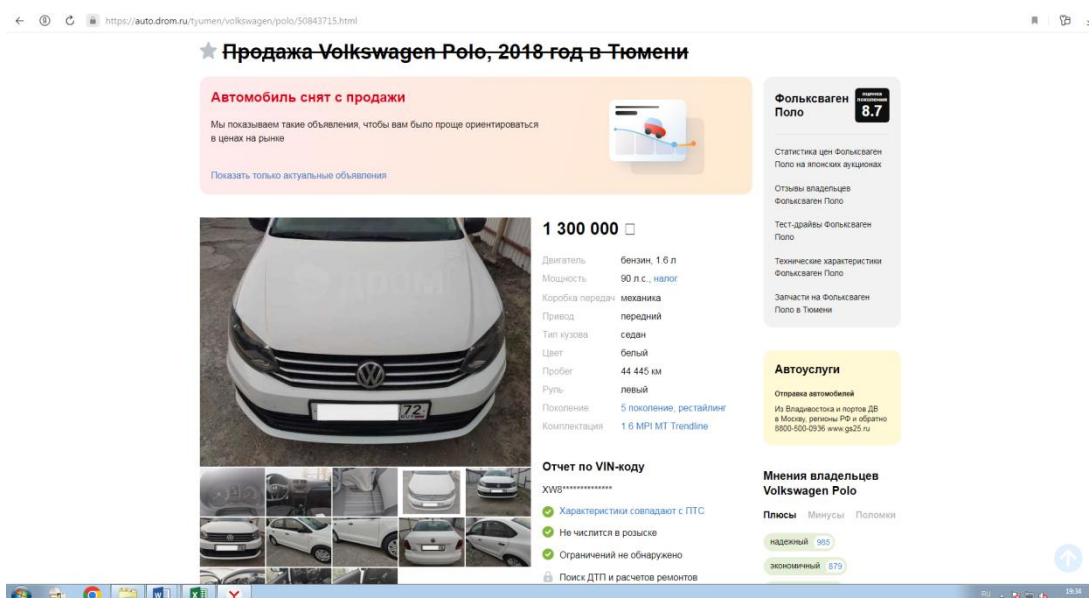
https://auto.drom.ru/tyumen/volkswagen/polo/50843715.html

Продажа Volkswagen Polo, 2018 год в Тюмени

Автомобиль снят с продажи

Мы показываем такие объявления, чтобы вам было проще ориентироваться в ценах на рынке

Показать только актуальные объявления

1 300 000 ₽

| | |
|---|---|
| Двигатель | бензин, 1.6 л |
| Мощность | 90 л.с., налог |
| Коробка передач | механика |
| Привод | передний |
| Тип кузова | седан |
| Цвет | белый |
| Пробег | 44 445 км |
| Руль | левый |
| Поколение | 5 поколение, рестайлинг |
| Комплектация | 1.6 MPI MT Trendline |

Отчет по VIN-коду

XW8**************

Характеристики совпадают с ПТС

Не числится в розыске

Ограничений не обнаружено

Поиск ДТП и расчетов ремонтов

Фольксваген Поло

оценка пользователей 8.7

Статистика цен Фольксваген Поло на японских аукционах

Отзывы владельцев Фольксваген Поло

Тест-драйвы Фольксваген Поло

Технические характеристики Фольксваген Поло

Запчасти на Фольксваген Поло в Тюмени

Автоуслуги

Отправка автомобилей

Из Владивостока и портов ДВ в Москву, регионы РФ и обратно 8800-500-0936 www.gs25.ru

Мнения владельцев Volkswagen Polo

Плюсы Минусы Поломки

надежный 985

экономичный 879

RU 19:34